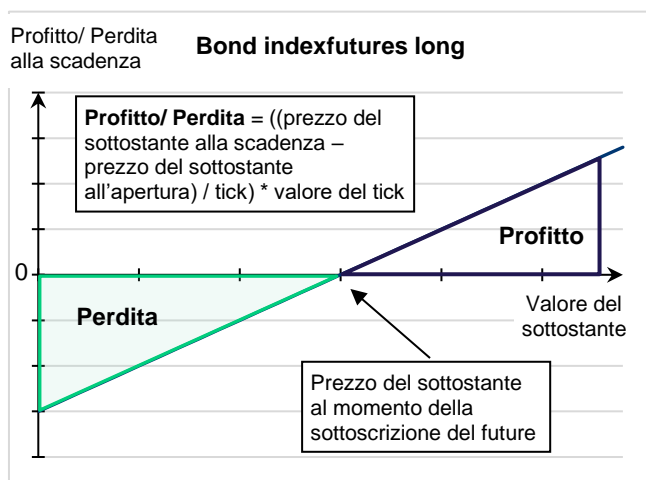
Profitto/ Perdita alla scadenza

Bond indexfutures long

**Profitto/ Perdita** = ((prezzo del sottostante alla scadenza – prezzo del sottostante all'apertura) / tick) * valore del tick

Profitto

0

Perdita

Valore del sottostante

Prezzo del sottostante al momento della sottoscrizione del future